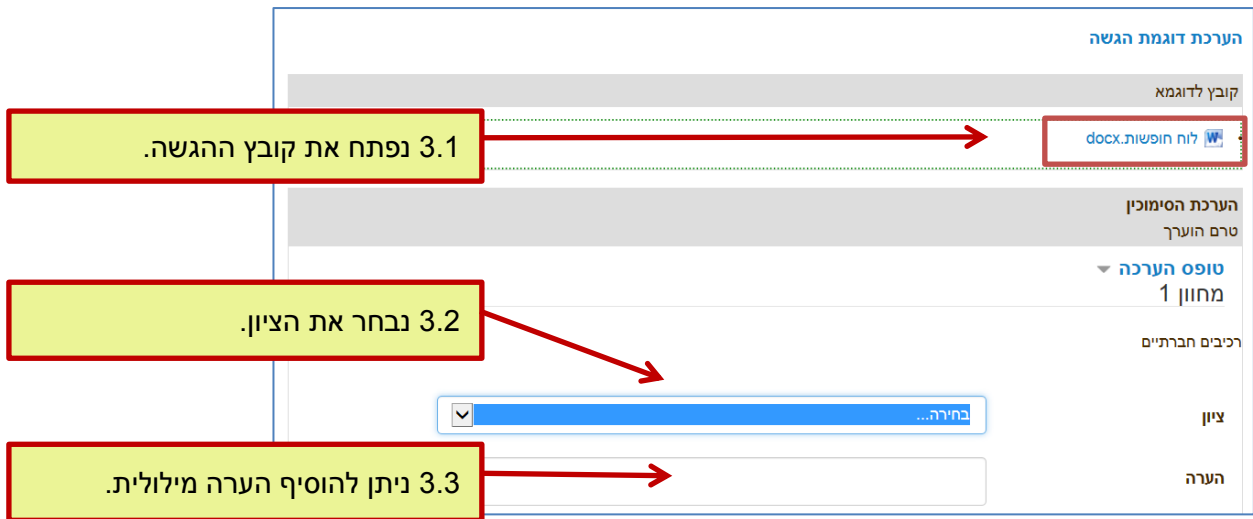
הערכת דוגמת הגשה

קובץ לדוגמא

לוח חופשות.docx

3.1 נפתח את קובץ ההגשה.

הערכת הסימוכין
טרם הוערך

טופס הערכה
מחוון 1

3.2 נבחר את הציון.

רכיבים חברתיים

ציון
בחירה...

3.3 ניתן להוסיף הערה מילולית.

הערה